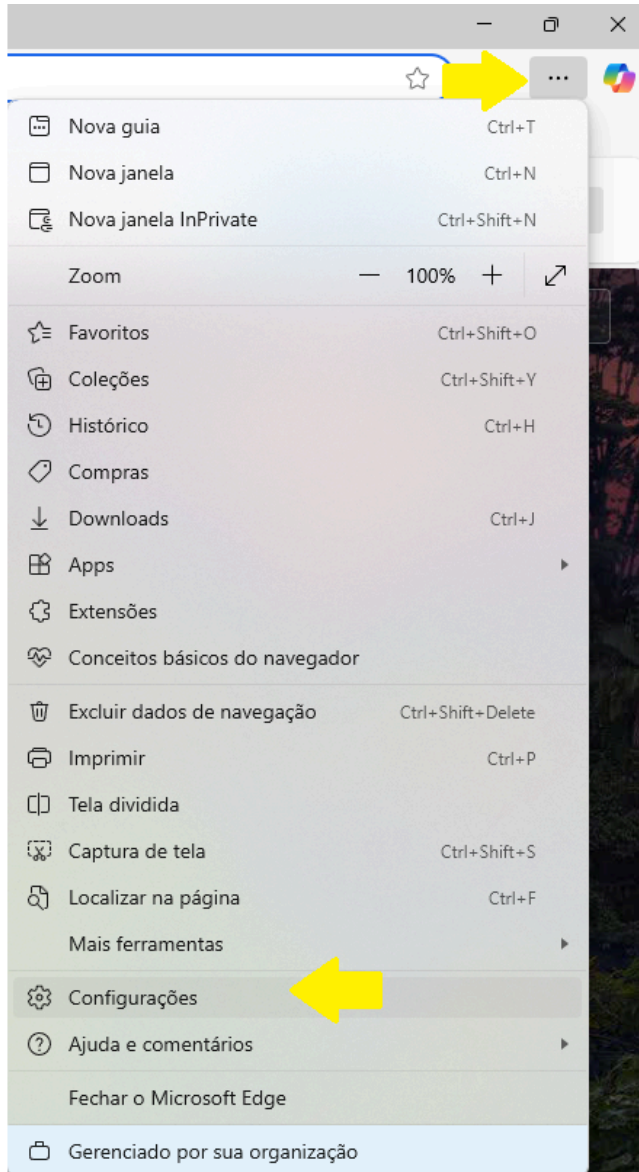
...

Nova guia Ctrl+T
Nova janela Ctrl+N
Nova janela InPrivate Ctrl+Shift+N

Zoom — 100% +

Favoritos Ctrl+Shift+O
Coleções Ctrl+Shift+Y
Histórico Ctrl+H
Compras
Downloads Ctrl+J
Apps
Extensões
Conceitos básicos do navegador

Excluir dados de navegação Ctrl+Shift+Delete
Imprimir Ctrl+P
Tela dividida
Captura de tela Ctrl+Shift+S
Localizar na página Ctrl+F
Mais ferramentas

Configurações
Ajuda e comentários

Fechar o Microsoft Edge

Gerenciado por sua organização